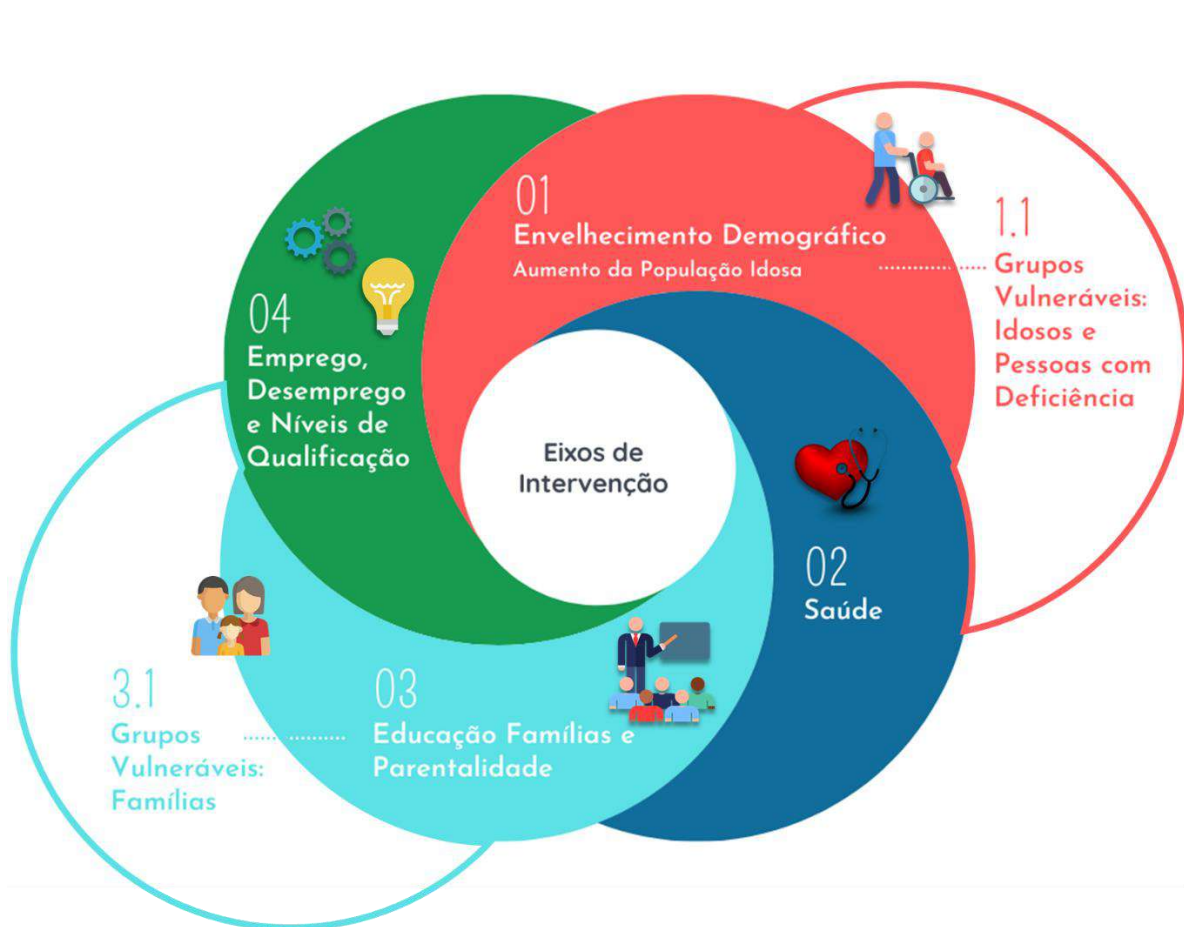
01
Envelhecimento Demográfico
Aumento da População Idosa

1.1
Grupos Vulneráveis: Idosos e Pessoas com Deficiência

04
Emprego, Desemprego e Níveis de Qualificação

Eixos de Intervenção

02
Saúde

3.1
Grupos Vulneráveis: Famílias

03
Educação Famílias e Parentalidade